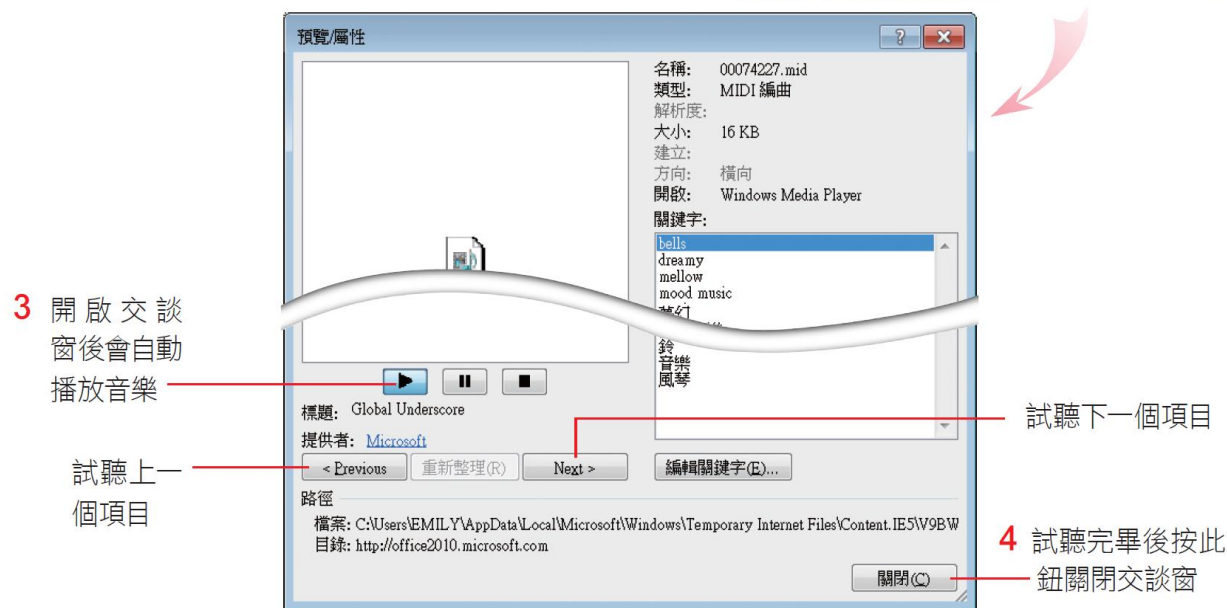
預覽/屬性

名稱: 00074227.mid
類型: MIDI 編曲
解析度:
大小: 16 KB
建立:
方向: 橫向
開啟: Windows Media Player
關鍵字:
bells
dreamy
mellow
mood music
夢幻
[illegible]
鈴
音樂
風琴

3 開啟交談窗後會自動播放音樂

標題: Global Underscore
提供者: Microsoft

試聽下一個項目

試聽上一個項目

< Previous
重新整理(R)
Next >
編輯關鍵字(E)...

路徑
檔案: C:\Users\EMILY\AppData\Local\Microsoft\Windows\Temporary Internet Files\Content.IE5\W9BW
目錄: http://office2010.microsoft.com

4 試聽完畢後按此鈕關閉交談窗

關閉(C)